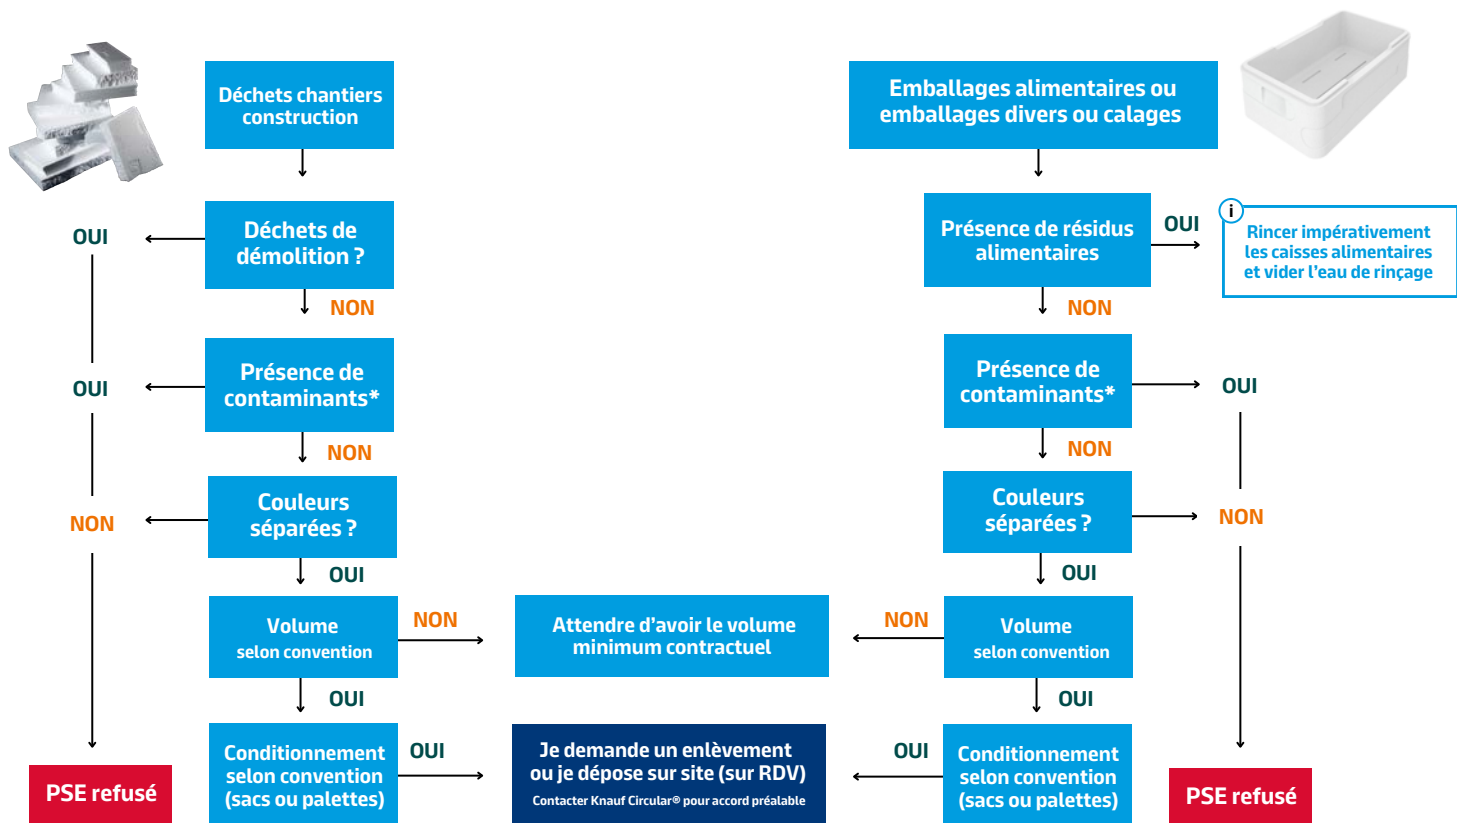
Déchets chantiers construction

Déchets de démolition ?

OUI

NON

Présence de contaminants*

OUI

NON

Couleurs séparées ?

NON

OUI

Volume selon convention

NON

OUI

Conditionnement selon convention (sacs ou palettes)

OUI

PSE refusé

Emballages alimentaires ou emballages divers ou calages

Présence de résidus alimentaires

OUI

i Rincer impérativement les caisses alimentaires et vider l'eau de rinçage

NON

Présence de contaminants*

OUI

NON

Couleurs séparées ?

NON

OUI

Volume selon convention

NON

OUI

Conditionnement selon convention (sacs ou palettes)

OUI

PSE refusé

Attendre d'avoir le volume minimum contractuel

Je demande un enlèvement ou je dépose sur site (sur RDV)
Contacter Knauf Circular® pour accord préalable